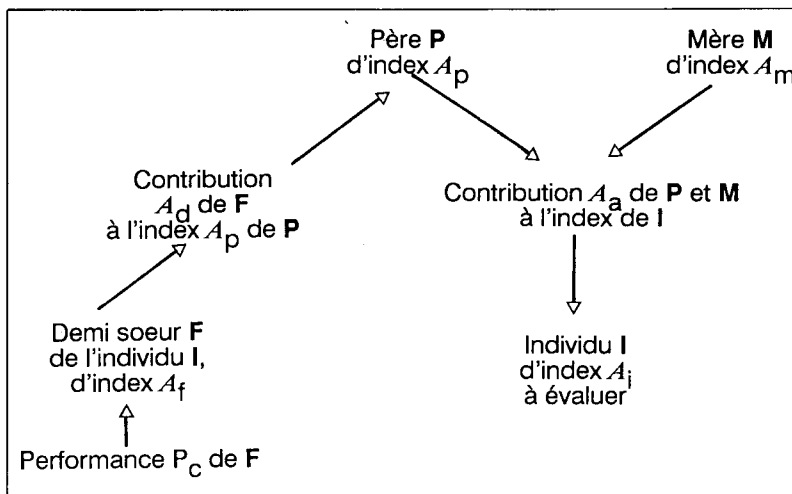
Père **P**
d'index $A_p$

Mère **M**
d'index $A_m$

Contribution
$A_d$ de **F**
à l'index $A_p$ de **P**

Contribution $A_a$ de **P** et **M**
à l'index de **I**

Demi soeur **F**
de l'individu **I**,
d'index $A_f$

Individu **I**
d'index $A_i$
à évaluer

Performance $P_c$ de **F**